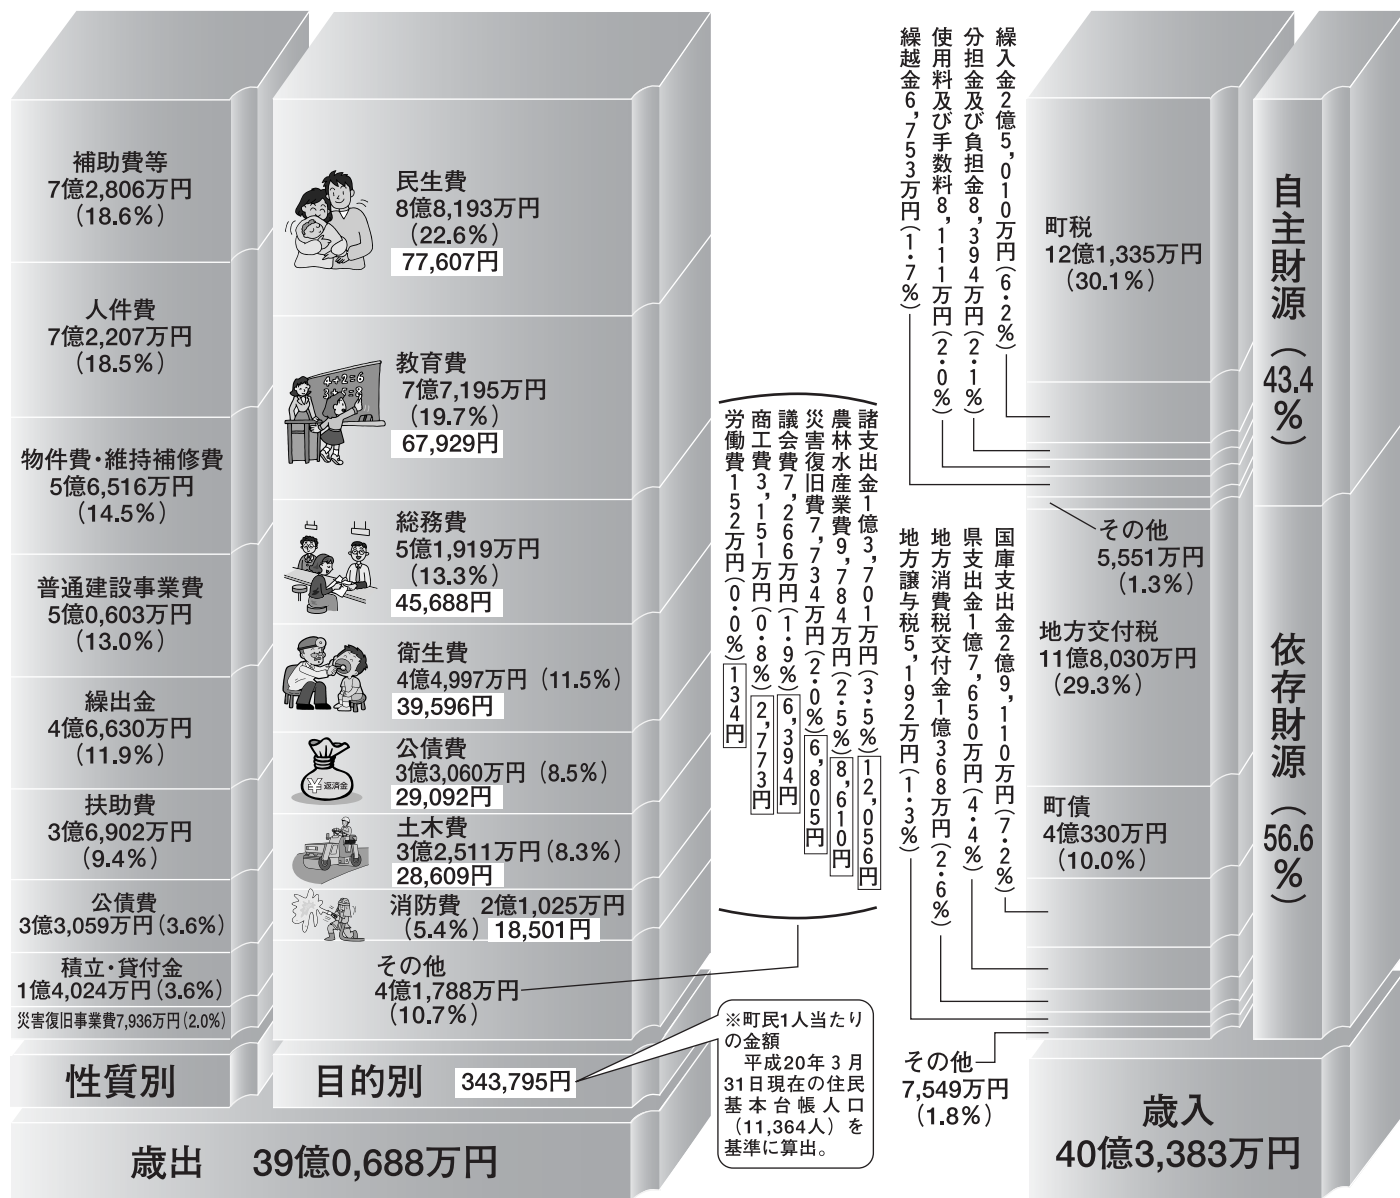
補助費等
7億2,806万円
（18.6%）

人件費
7億2,207万円
（18.5%）

物件費・維持補修費
5億6,516万円
（14.5%）

普通建設事業費
5億0,603万円
（13.0%）

繰出金
4億6,630万円
（11.9%）

扶助費
3億6,902万円
（9.4%）

公債費
3億3,059万円（3.6%）

積立・貸付金
1億4,024万円（3.6%）

災害復旧事業費7,936万円（2.0%）

性質別

民生費
8億8,193万円
（22.6%）
77,607円

教育費
7億7,195万円
（19.7%）
67,929円

総務費
5億1,919万円
（13.3%）
45,688円

衛生費
4億4,997万円（11.5%）
39,596円

公債費
3億3,060万円（8.5%）
29,092円

土木費
3億2,511万円（8.3%）
28,609円

消防費 2億1,025万円
（5.4%） 18,501円

その他
4億1,788万円
（10.7%）

目的別 343,795円

歳出 39億0,688万円

諸支出金1億3,701万円（3.5%） 12,056円
農林水産業費9,784万円（2.5%） 8,610円
災害復旧費7,734万円（2.0%） 6,805円
議会費7,266万円（1.9%） 6,394円
商工費3,151万円（0.8%） 2,773円
労働費152万円（0.0%） 134円

※町民1人当たりの金額
平成20年3月31日現在の住民基本台帳人口（11,364人）を基準に算出。

繰入金2億5,010万円（6.2%）
分担金及び負担金8,394万円（2.1%）
使用料及び手数料8,111万円（2.0%）
繰越金6,753万円（1.7%）

町税
12億1,335万円
（30.1%）

その他
5,551万円
（1.3%）

国庫支出金2億9,110万円（7.2%）
県支出金1億7,650万円（4.4%）
地方消費税交付金1億368万円（2.6%）
地方譲与税5,192万円（1.3%）

地方交付税
11億8,030万円
（29.3%）

町債
4億330万円
（10.0%）

その他
7,549万円
（1.8%）

自主財源（43.4%）

依存財源（56.6%）

歳入
40億3,383万円